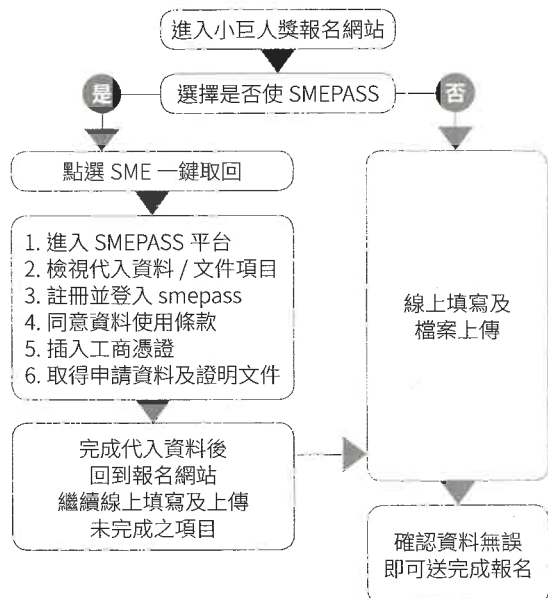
進入小巨人獎報名網站

是

選擇是否使 SMEPASS

否

點選 SME 一鍵取回

1. 進入 SMEPASS 平台
2. 檢視代入資料 / 文件項目
3. 註冊並登入 smepass
4. 同意資料使用條款
5. 插入工商憑證
6. 取得申請資料及證明文件

線上填寫及
檔案上傳

完成代入資料後
回到報名網站
繼續線上填寫及上傳
未完成之項目

確認資料無誤
即可送完成報名